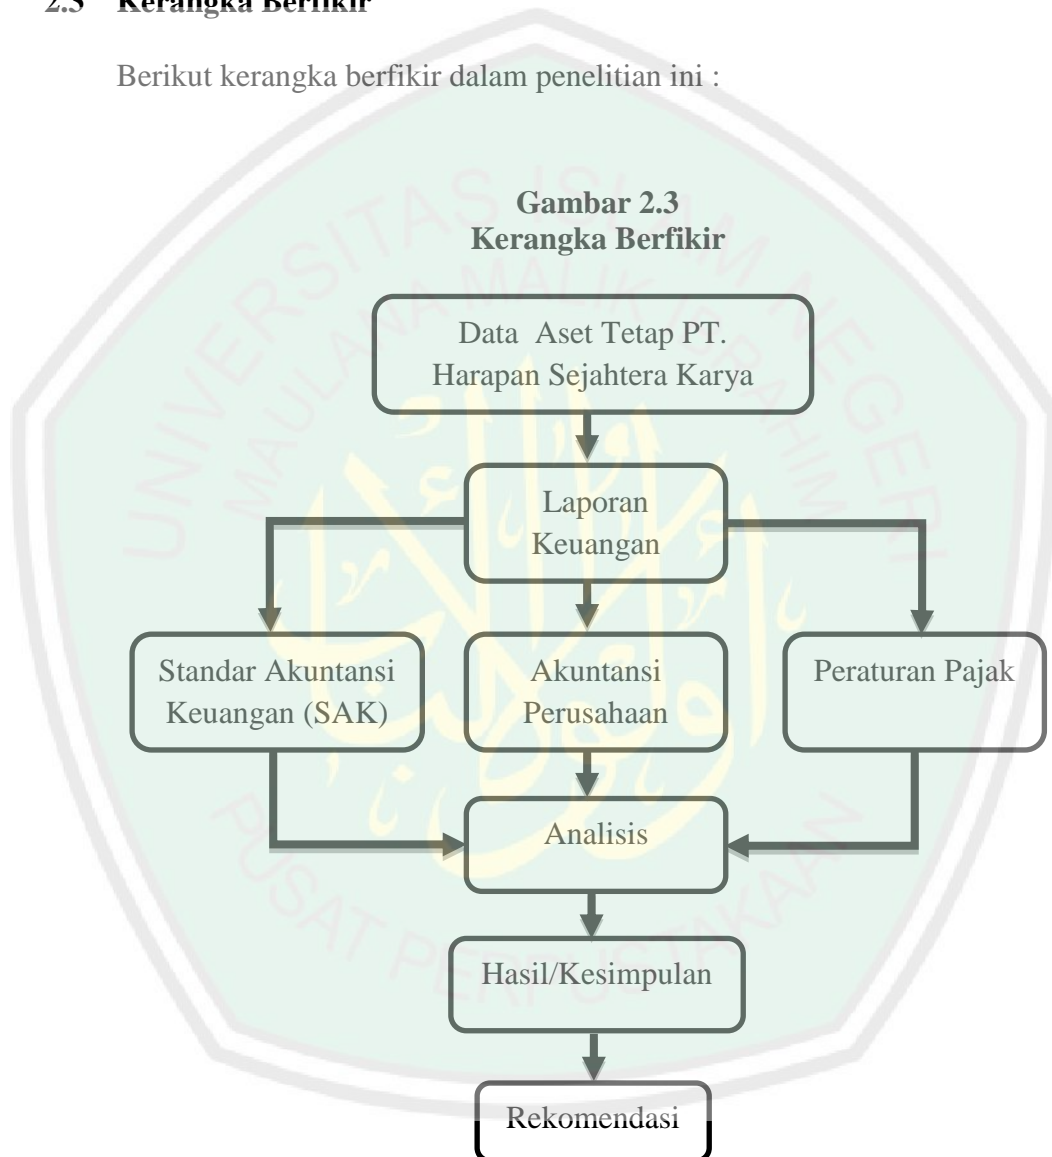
2.3 Kerangka Berfikir

Berikut kerangka berfikir dalam penelitian ini :

Gambar 2.3
Kerangka Berfikir

Data Aset Tetap PT. Harapan Sejahtera Karya

Laporan Keuangan

Standar Akuntansi Keuangan (SAK)

Akuntansi Perusahaan

Peraturan Pajak

Analisis

Hasil/Kesimpulan

Rekomendasi

UNIVERSITAS ISLAM NEGERI MAULANA MALIK IBRAHIM
PUSAT PERPUSTAKAAN